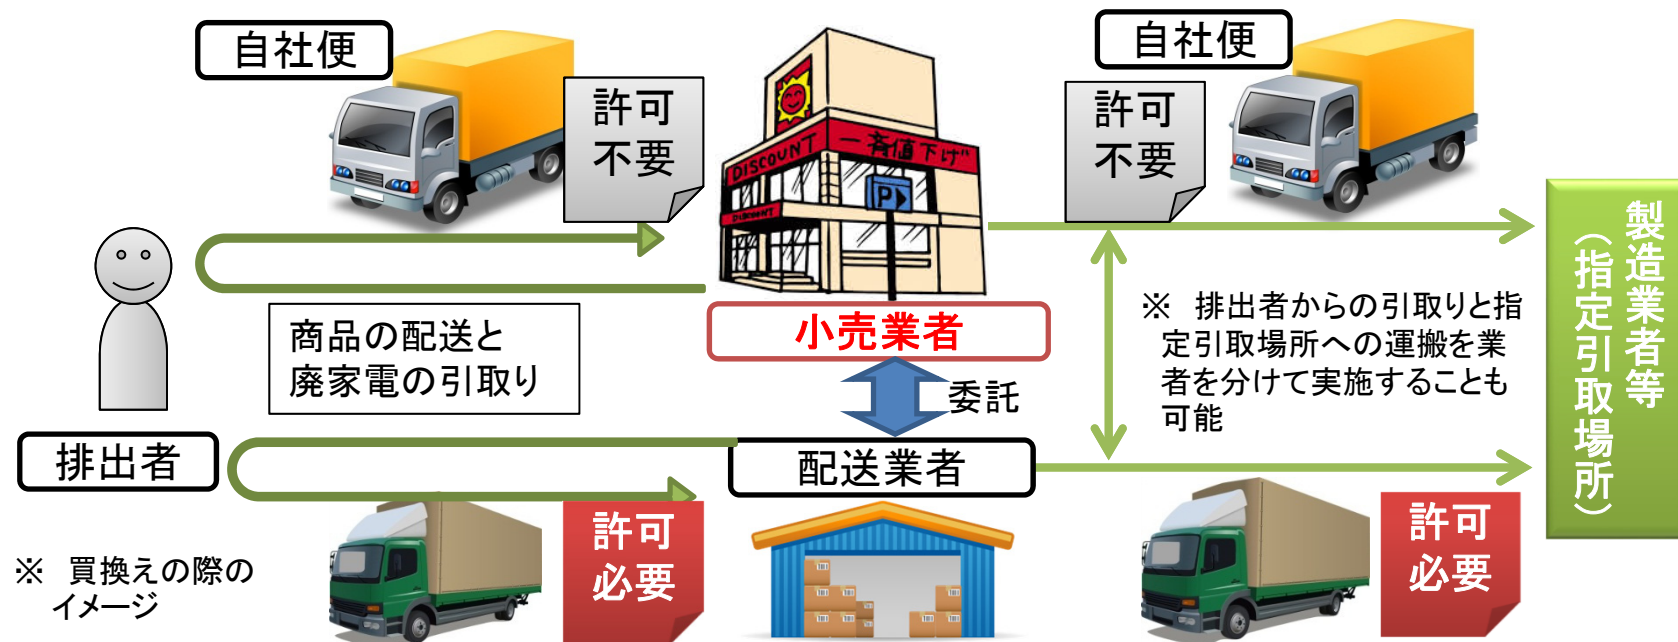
自社便

許可
不要

DISCOUNT 一斉値下げ

P

自社便

許可
不要

製造業者等（指定引取場所）

商品の配送と
廃家電の引取り

小売業者

※ 排出者からの引取りと指定引取場所への運搬を業者を分けて実施することも可能

委託

排出者

配送業者

許可
必要

許可
必要

※ 買換えの際の
イメージ